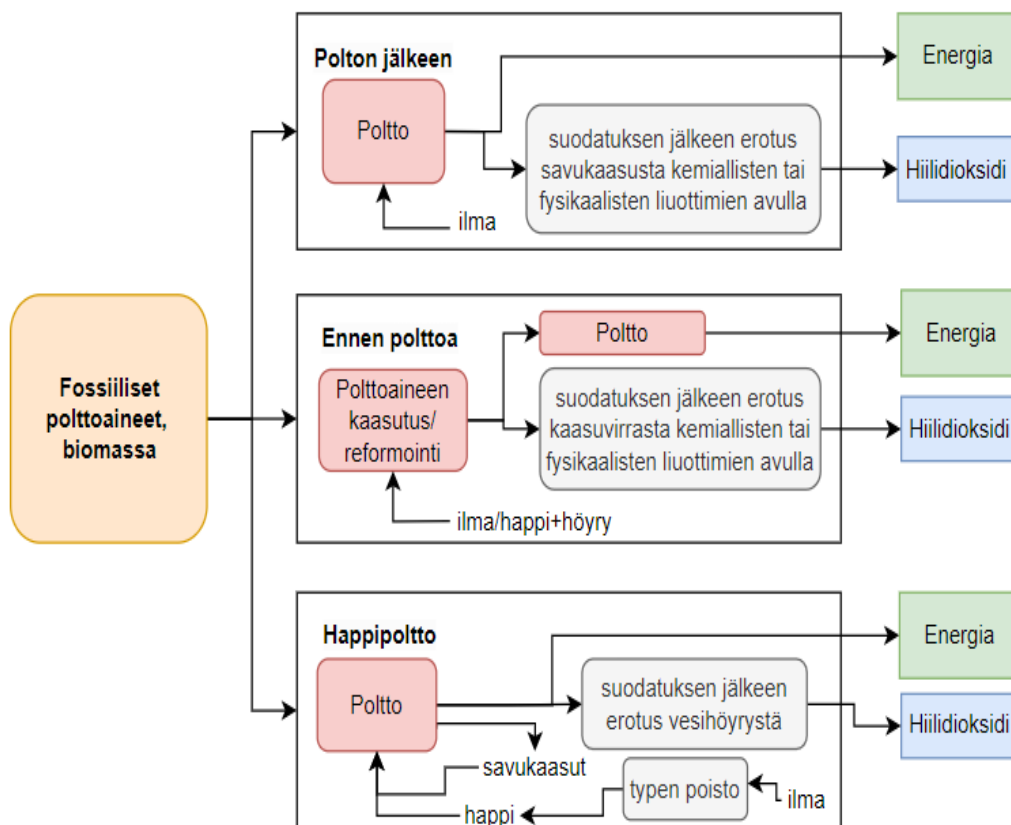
Fossiiliset polttoaineet, biomassa

Polton jälkeen

Poltto

ilma

suodatuksen jälkeen erotus savukaasusta kemiallisten tai fysikaalisten liuottimien avulla

Energia

Hiilidioksidi

Ennen polttoa

Polttoaineen kaasutus/ reformointi

ilma/happi+höyry

Poltto

suodatuksen jälkeen erotus kaasuvirrasta kemiallisten tai fysikaalisten liuottimien avulla

Energia

Hiilidioksidi

Happipoltto

Poltto

savukaasut

happi

typen poisto

ilma

suodatuksen jälkeen erotus vesihöyrystä

Energia

Hiilidioksidi